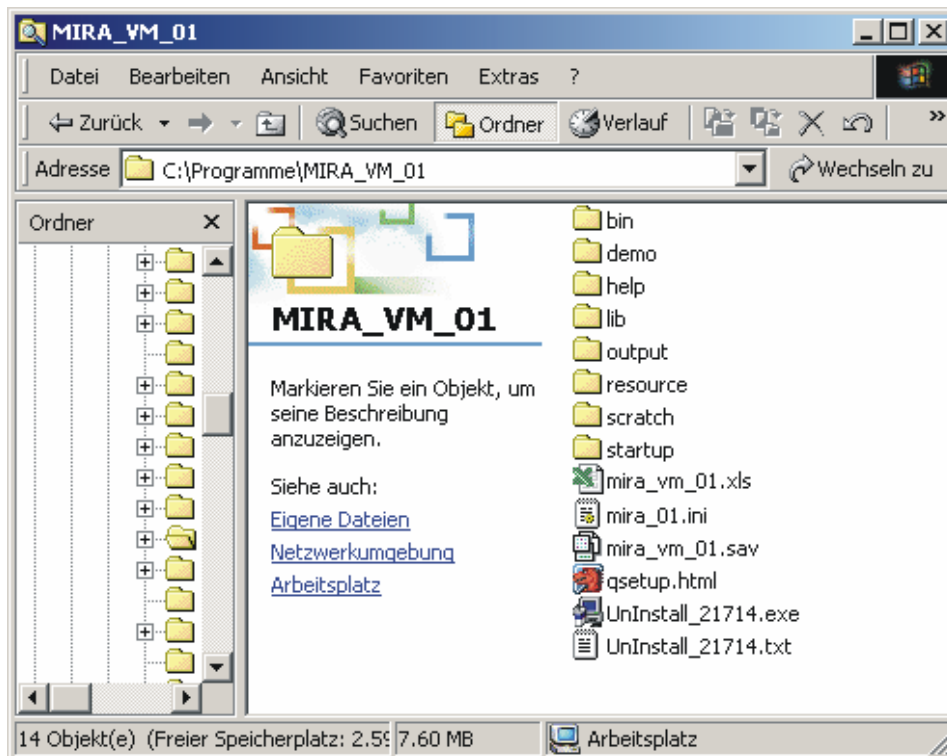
MIRA_VM_01

Datei Bearbeiten Ansicht Favoriten Extras ?

Zurück Suchen Ordner Verlauf

Adresse C:\Programme\MIRA_VM_01 Wechseln zu

Ordner ×

MIRA_VM_01

Markieren Sie ein Objekt, um seine Beschreibung anzuzeigen.

Siehe auch:
Eigene Dateien
Netzwerkumgebung
Arbeitsplatz

bin
demo
help
lib
output
resource
scratch
startup
mira_vm_01.xls
mira_01.ini
mira_vm_01.sav
qsetup.html
UnInstall_21714.exe
UnInstall_21714.txt

14 Objekt(e) (Freier Speicherplatz: 2.5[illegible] 7.60 MB Arbeitsplatz